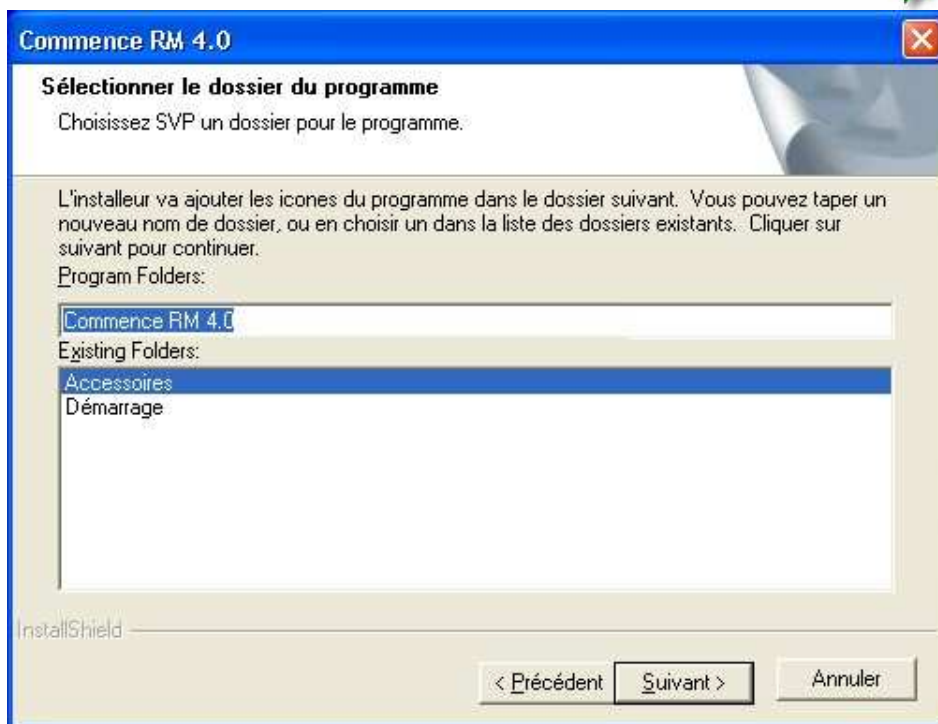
Commence RM 4.0

Sélectionner le dossier du programme

Choisissez SVP un dossier pour le programme.

L'installeur va ajouter les icones du programme dans le dossier suivant. Vous pouvez taper un nouveau nom de dossier, ou en choisir un dans la liste des dossiers existants. Cliquer sur suivant pour continuer.

Program Folders:

Commence RM 4.0

Existing Folders:

Accessoires
Démarrage

InstallShield

< Précédent
Suivant >
Annuler